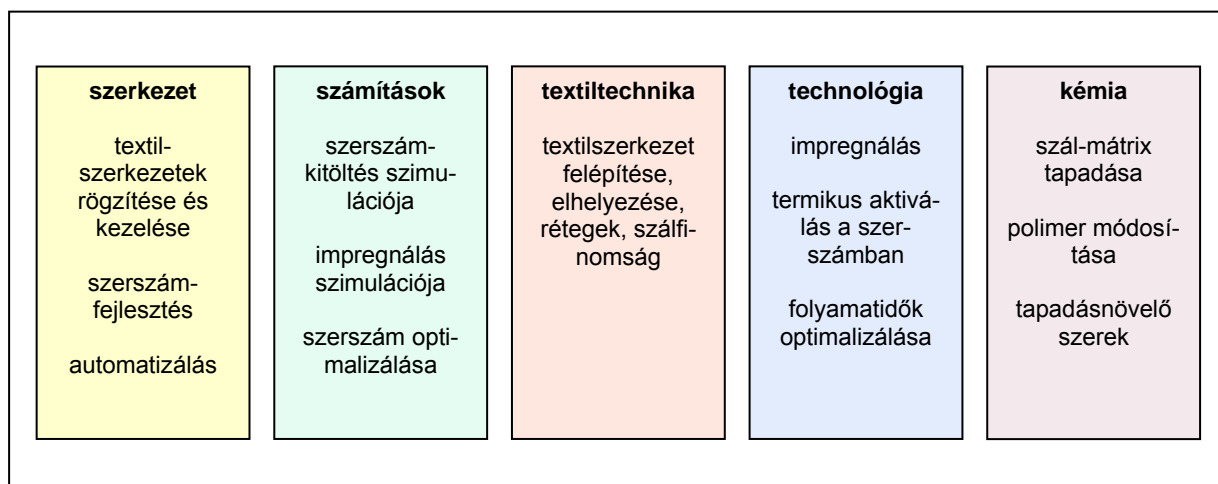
**szerkezet**

textilszerkezetek rögzítése és kezelése

szerszámfejlesztés

automatizálás

**számítások**

szerszámkitöltés szimulációja

impregnálás szimulációja

szerszám optimalizálása

**textiltechnika**

textilszerkezet felépítése, elhelyezése, rétegek, szálfinomság

**technológia**

impregnálás

termikus aktiválás a szerszámban

folyamatidők optimalizálása

**kémia**

szál-mátrix tapadása

polimer módosítása

tapadásnövelő szerek